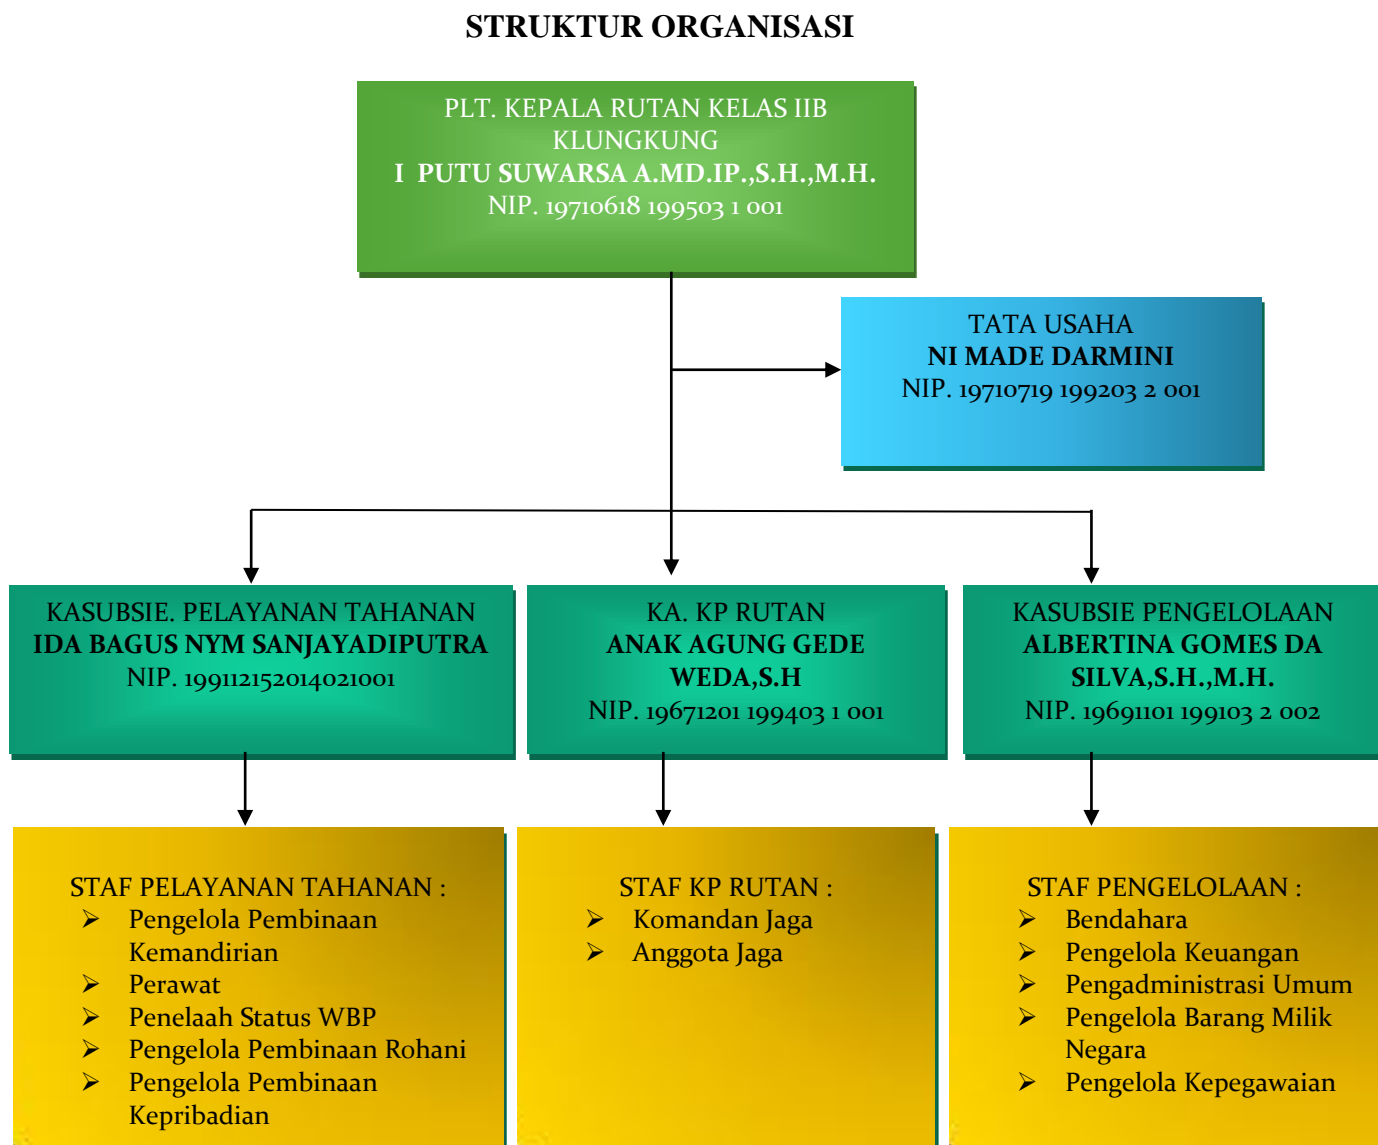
STRUKTUR ORGANISASI

PLT. KEPALA RUTAN KELAS IIB KLUNGKUNG
**I PUTU SUWARSA A.MD.IP.,S.H.,M.H.**
NIP. 19710618 199503 1 001

TATA USAHA
**NI MADE DARMINI**
NIP. 19710719 199203 2 001

KASUBSIE. PELAYANAN TAHANAN
**IDA BAGUS NYM SANJAYADIPUTRA**
NIP. 199112152014021001

KA. KP RUTAN
**ANAK AGUNG GEDE WEDA,S.H**
NIP. 19671201 199403 1 001

KASUBSIE PENGELOLAAN
**ALBERTINA GOMES DA SILVA,S.H.,M.H.**
NIP. 19691101 199103 2 002

STAF PELAYANAN TAHANAN :
➢ Pengelola Pembinaan Kemandirian
➢ Perawat
➢ Penelaah Status WBP
➢ Pengelola Pembinaan Rohani
➢ Pengelola Pembinaan Kepribadian

STAF KP RUTAN :
➢ Komandan Jaga
➢ Anggota Jaga

STAF PENGELOLAAN :
➢ Bendahara
➢ Pengelola Keuangan
➢ Pengadministrasi Umum
➢ Pengelola Barang Milik Negara
➢ Pengelola Kepegawaian